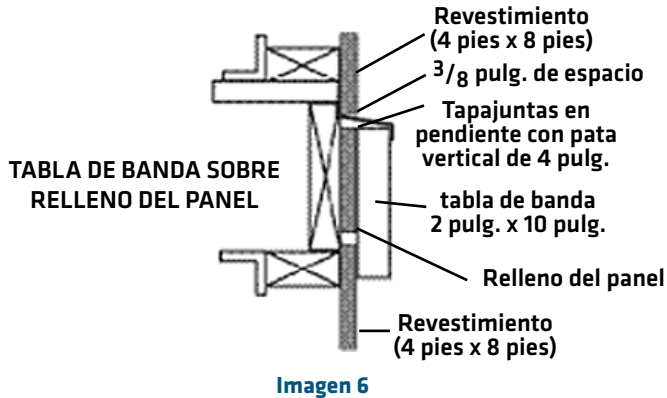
Revestimiento (4 pies x 8 pies)

$^3/_8$ pulg. de espacio

Tapajuntas en pendiente con pata vertical de 4 pulg.

TABLA DE BANDA SOBRE RELLENO DEL PANEL

tabla de banda 2 pulg. x 10 pulg.

Relleno del panel

Revestimiento (4 pies x 8 pies)

Imagen 6